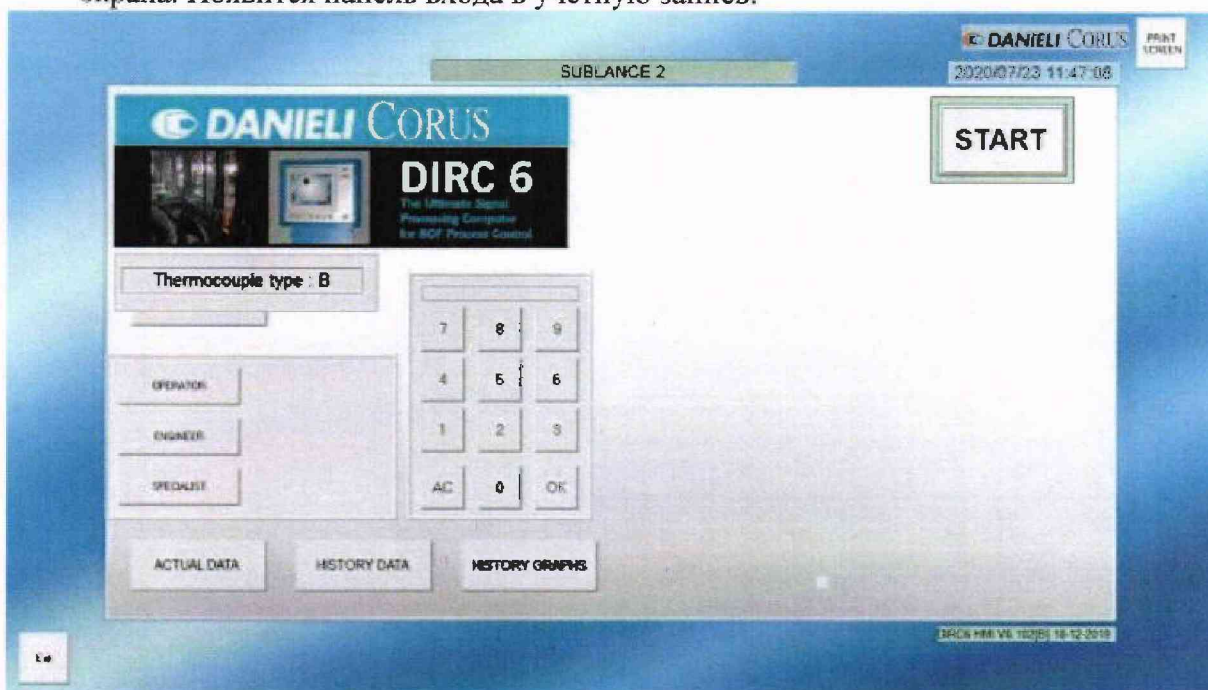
экрана. Появится панель входа в учетную запись.

DANIELI CORUS

PRINT SCREEN

SUBLANCE 2

2020/07/23 11:47:08

DANIELI CORUS

DIRC 6

The Ultimate Signal Processing Computer for BOF Process Control

START

Thermocouple type : B

7 8 9
4 5 6
1 2 3
AC 0 OK

OPERATOR

ENGINEER

SPECIALIST

ACTUAL DATA

HISTORY DATA

HISTORY GRAPHS

DIRC6 HMI V6.102[B] 18-12-2019

Exit